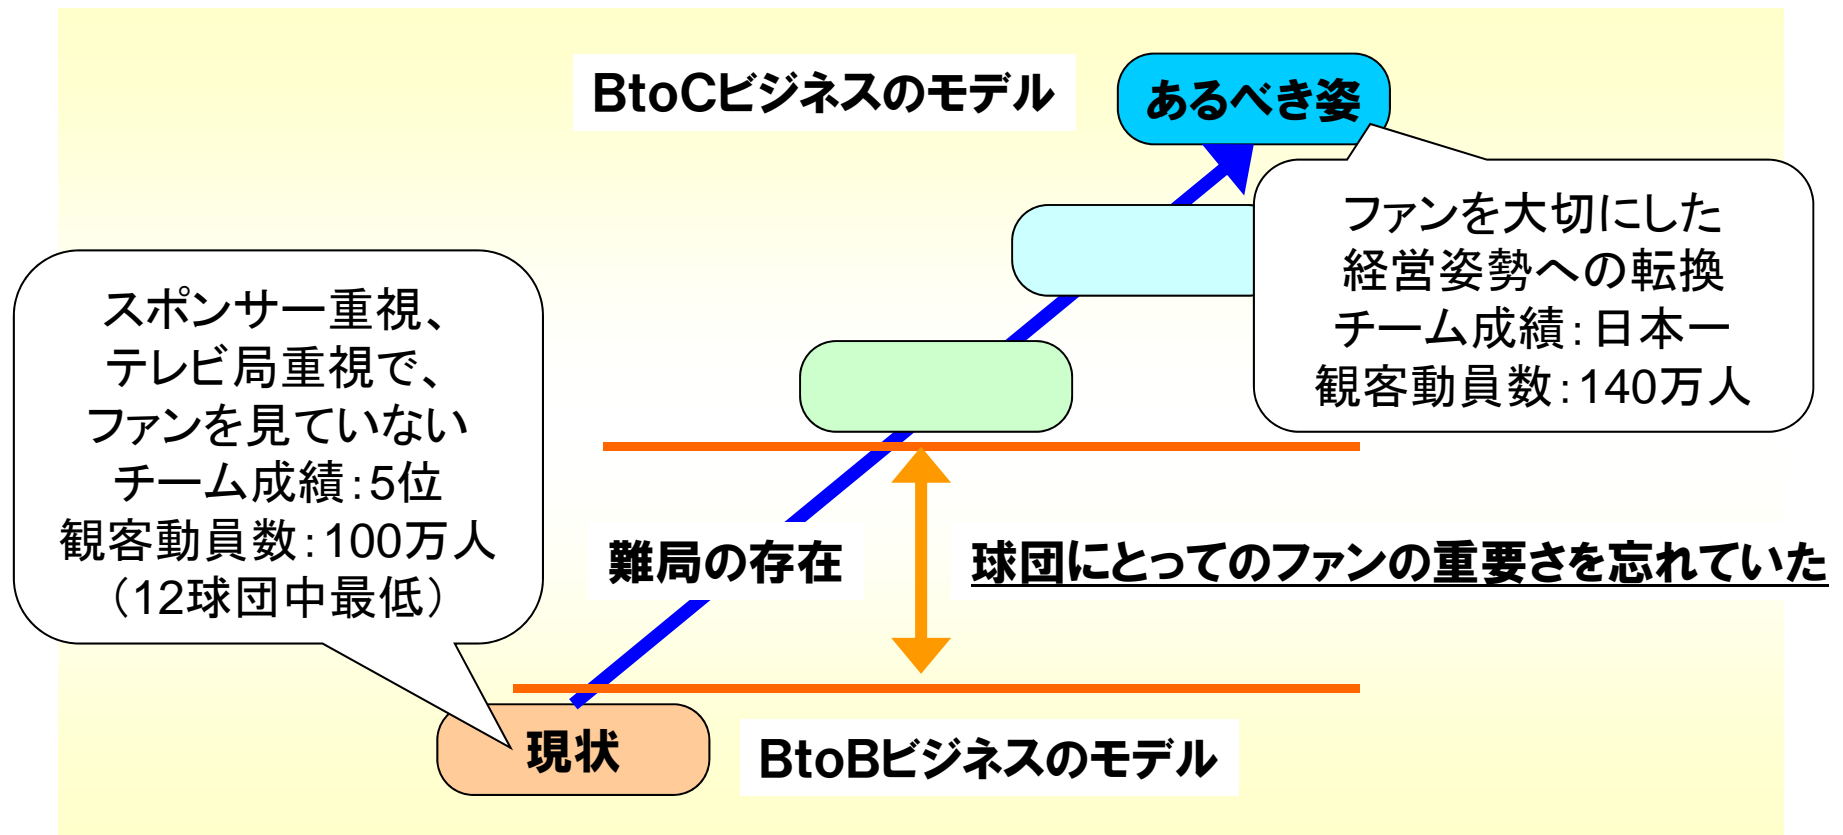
BtoCビジネスのモデル

あるべき姿

ファンを大切にした経営姿勢への転換
チーム成績：日本一
観客動員数：140万人

スポンサー重視、テレビ局重視で、ファンを見ていない
チーム成績：5位
観客動員数：100万人
（12球団中最低）

難局の存在

球団にとってのファンの重要さを忘れていた

現状

BtoBビジネスのモデル